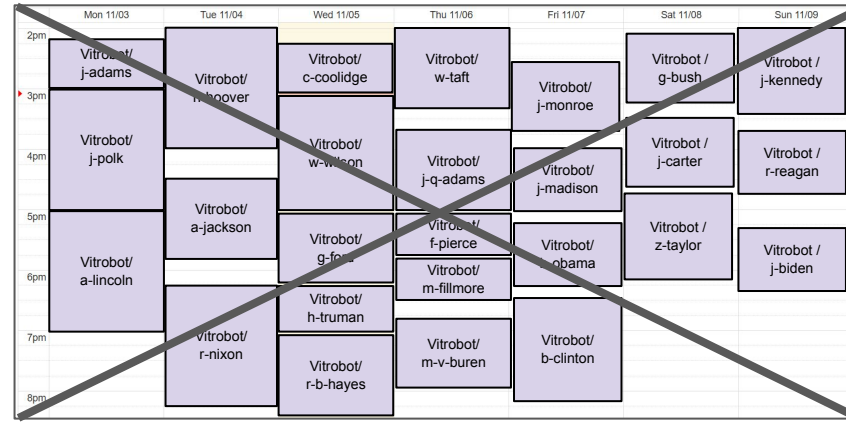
| | Mon 11/03 | Tue 11/04 | Wed 11/05 | Thu 11/06 | Fri 11/07 | Sat 11/08 | Sun 11/09 |
|---|---|---|---|---|---|---|---|
| 2pm | Vitrobot/ j-adams | Vitrobot/ h-hoover | Vitrobot/ c-coolidge | Vitrobot/ w-taft | Vitrobot/ j-monroe | Vitrobot / g-bush | Vitrobot / j-kennedy |
| 3pm | Vitrobot/ j-polk | | Vitrobot/ w-wilson | | | Vitrobot / j-carter | |
| 4pm | | | | Vitrobot/ j-q-adams | Vitrobot/ j-madison | | Vitrobot / r-reagan |
| 5pm | Vitrobot/ a-lincoln | Vitrobot/ a-jackson | Vitrobot/ g-ford | Vitrobot/ f-pierce | Vitrobot/ b-obama | Vitrobot / z-taylor | Vitrobot / j-biden |
| 6pm | | | Vitrobot/ h-truman | Vitrobot/ m-fillmore | | | |
| 7pm | | Vitrobot/ r-nixon | Vitrobot/ r-b-hayes | Vitrobot/ m-v-buren | Vitrobot/ b-clinton | | |
| 8pm | | | | | | | |